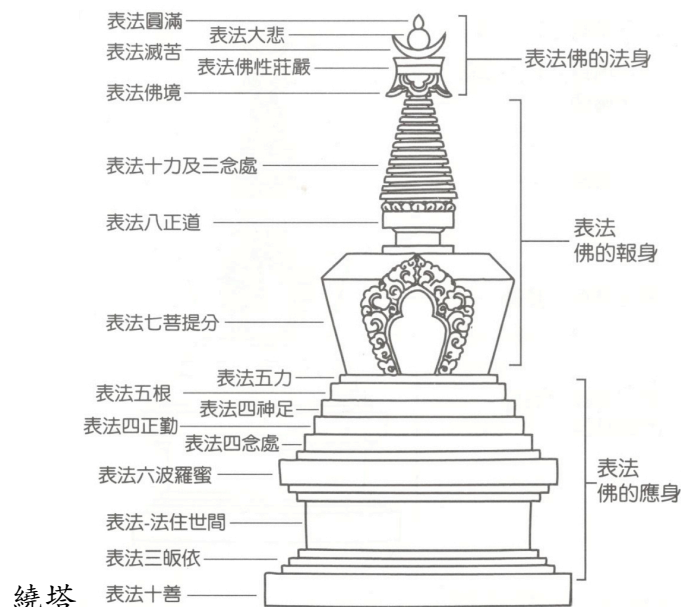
表法圓滿
表法大悲
表法滅苦
表法佛性莊嚴
表法佛境
表法佛的法身
表法十力及三念處
表法八正道
表法
佛的報身
表法七菩提分
表法五力
表法五根
表法四神足
表法四正勤
表法四念處
表法六波羅蜜
表法
佛的應身
表法-法住世間
表法三皈依
繞塔
表法十善